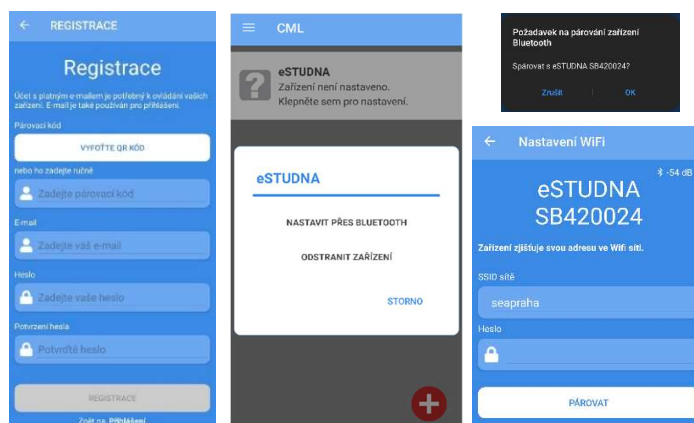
← REGISTRACE

Registrace

Účet s platným e-mailem je potřebný k ovládání vašich zařízení. E-mail je také používán pro přihlášení.

Párovací kód

VYFOŤTE QR KÓD

nebo ho zadejte ručně

Zadejte párovací kód

E-mail

Zadejte váš e-mail

Heslo

Zadejte vaše heslo

Potvrzení hesla

Potvrďte heslo

REGISTRACE

Zpět na Přihlášení

CML

eSTUDNA
Zařízení není nastaveno.
Klepněte sem pro nastavení.

eSTUDNA

NASTAVIT PŘES BLUETOOTH

ODSTRANIT ZAŘÍZENÍ

STORNO

Požadavek na párování zařízení Bluetooth

Spárovat s eSTUDNA SB420024?

Zrušit

OK

← Nastavení WiFi

-54 dB

eSTUDNA
SB420024

Zařízení zjišťuje svou adresu ve Wifi síti.

SSID sítě

seapraha

Heslo

PÁROVAT